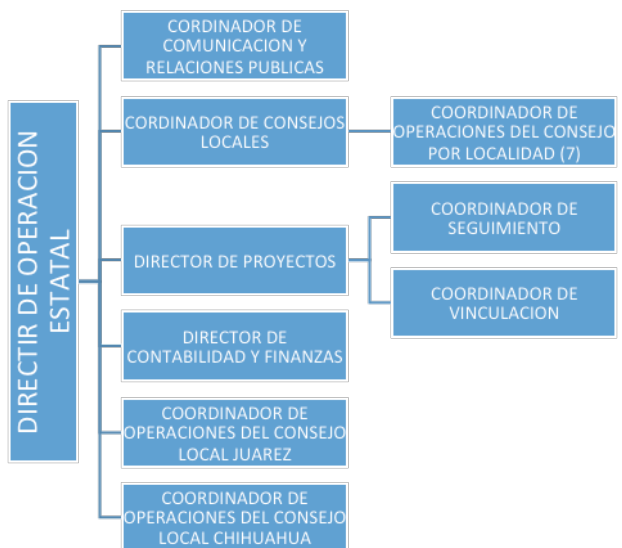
DIRECTIR DE OPERACION ESTATAL

CORDINADOR DE COMUNICACION Y RELACIONES PUBLICAS

CORDINADOR DE CONSEJOS LOCALES

COORDINADOR DE OPERACIONES DEL CONSEJO POR LOCALIDAD (7)

DIRECTOR DE PROYECTOS

COORDINADOR DE SEGUIMIENTO

COORDINADOR DE VINCULACION

DIRECTOR DE CONTABILIDAD Y FINANZAS

COORDINADOR DE OPERACIONES DEL CONSEJO LOCAL JUAREZ

COORDINADOR DE OPERACIONES DEL CONSEJO LOCAL CHIHUAHUA